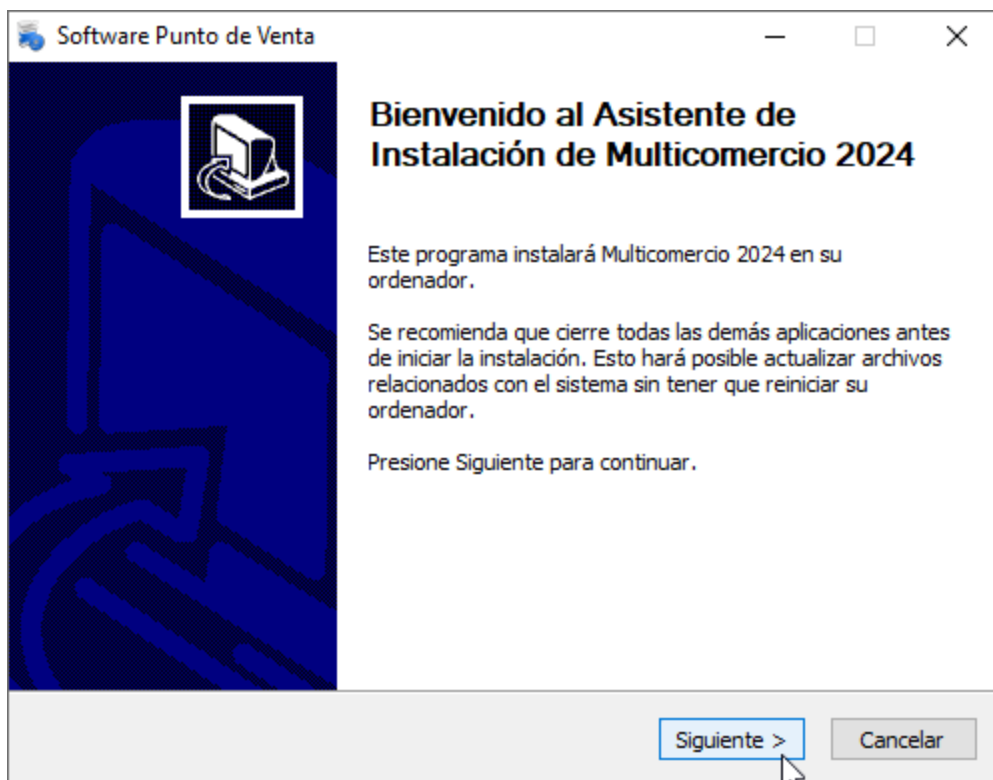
Software Punto de Venta

Bienvenido al Asistente de Instalación de Multicomercio 2024

Este programa instalará Multicomercio 2024 en su ordenador.

Se recomienda que cierre todas las demás aplicaciones antes de iniciar la instalación. Esto hará posible actualizar archivos relacionados con el sistema sin tener que reiniciar su ordenador.

Presione Siguiente para continuar.

Siguiente >

Cancelar